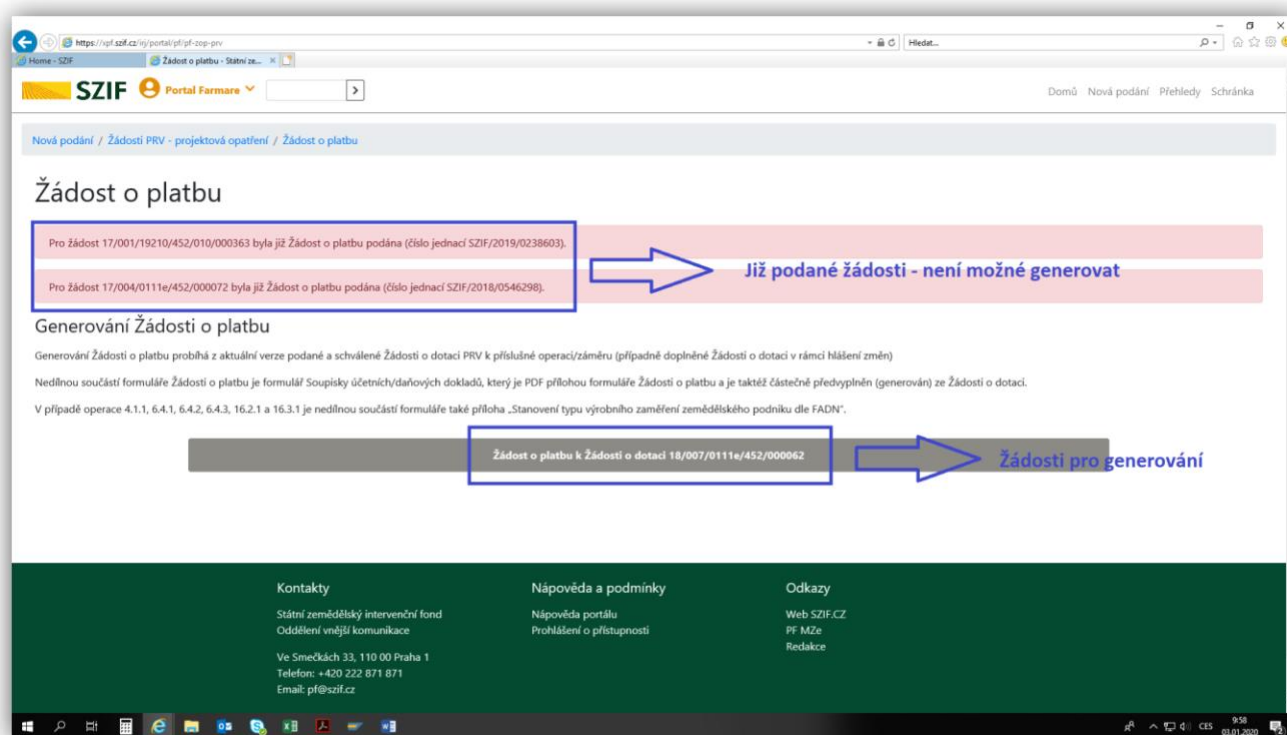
https://vpf.szif.cz/irj/portal/pf/pf-zop-prv

Hledat...

Home - SZIF

Žádost o platbu - Státní ze...

SZIF

Portal Farmare

Domů Nová podání Přehledy Schránka

Nová podání / Žádosti PRV - projektová opatření / Žádost o platbu

Žádost o platbu

Pro žádost 17/001/19210/452/010/000363 byla již Žádost o platbu podána (číslo jednací SZIF/2019/0238603).

Pro žádost 17/004/0111e/452/000072 byla již Žádost o platbu podána (číslo jednací SZIF/2018/0546298).

Již podané žádosti - není možné generovat

Generování Žádosti o platbu

Generování Žádosti o platbu probíhá z aktuální verze podané a schválené Žádosti o dotaci PRV k příslušné operaci/záměru (případně doplněné Žádosti o dotaci v rámci hlášení změn)

Nedílnou součástí formuláře Žádosti o platbu je formulář Soupisky účetních/daňových dokladů, který je PDF přílohou formuláře Žádosti o platbu a je taktéž částečně předvyplněn (generován) ze Žádosti o dotaci.

V případě operace 4.1.1, 6.4.1, 6.4.2, 6.4.3, 16.2.1 a 16.3.1 je nedílnou součástí formuláře také příloha „Stanovení typu výrobního zaměření zemědělského podniku dle FADN".

Žádost o platbu k Žádosti o dotaci 18/007/0111e/452/000062

Žádosti pro generování

Kontakty

Státní zemědělský intervenční fond
Oddělení vnější komunikace

Ve Smečkách 33, 110 00 Praha 1
Telefon: +420 222 871 871
Email: pf@szif.cz

Nápověda a podmínky

Nápověda portálu
Prohlášení o přístupnosti

Odkazy

Web SZIF.CZ
PF MZe
Redakce

CES 9:58 03.01.2020